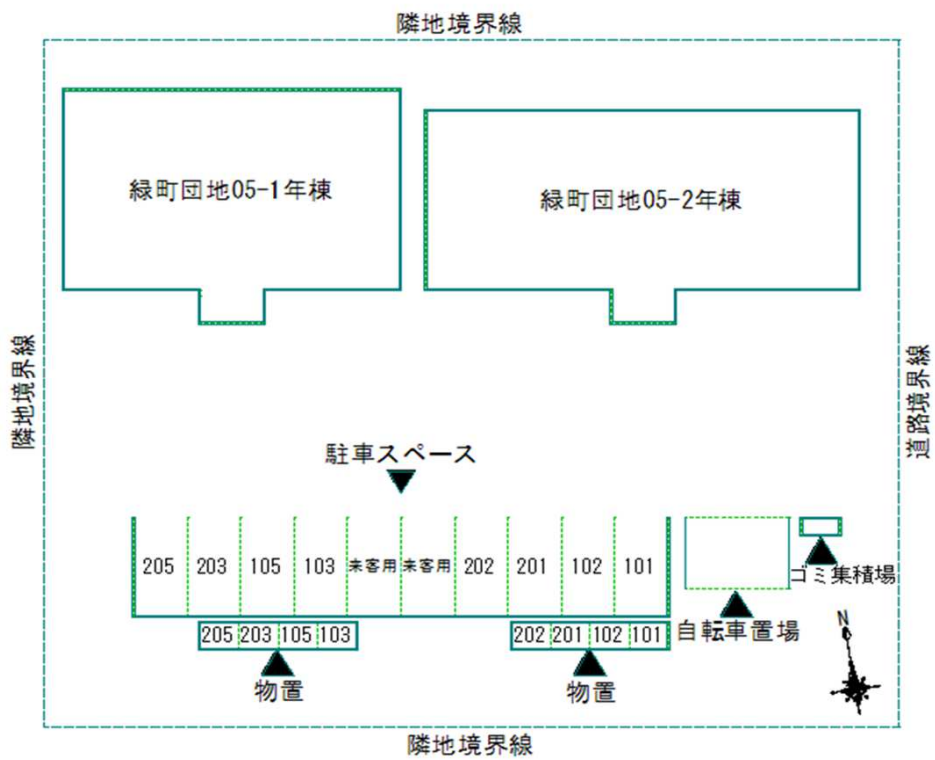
隣地境界線

緑町団地05-1年棟

緑町団地05-2年棟

隣地境界線

道路境界線

駐車スペース

| 205 | 203 | 105 | 103 | 来客用 | 来客用 | 202 | 201 | 102 | 101 |
|---|---|---|---|---|---|---|---|---|---|

ゴミ集積場

自転車置場

| 205 | 203 | 105 | 103 |
|---|---|---|---|

物置

| 202 | 201 | 102 | 101 |
|---|---|---|---|

物置

N

隣地境界線